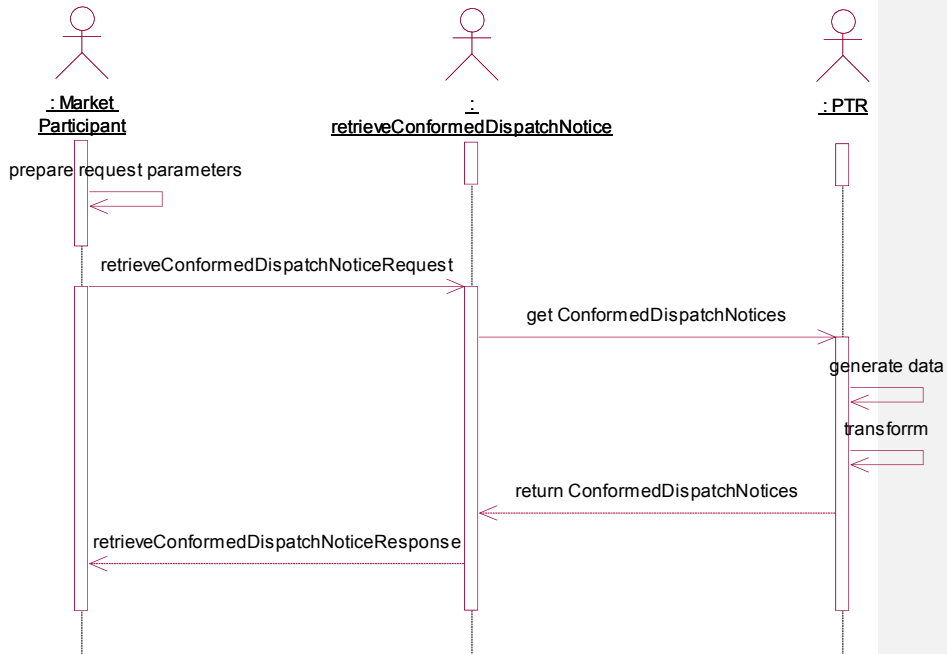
: Market Participant

: retrieveConformedDispatchNotice

: PTR

prepare request parameters

retrieveConformedDispatchNoticeRequest

get ConformedDispatchNotices

generate data

transforrm

return ConformedDispatchNotices

retrieveConformedDispatchNoticeResponse